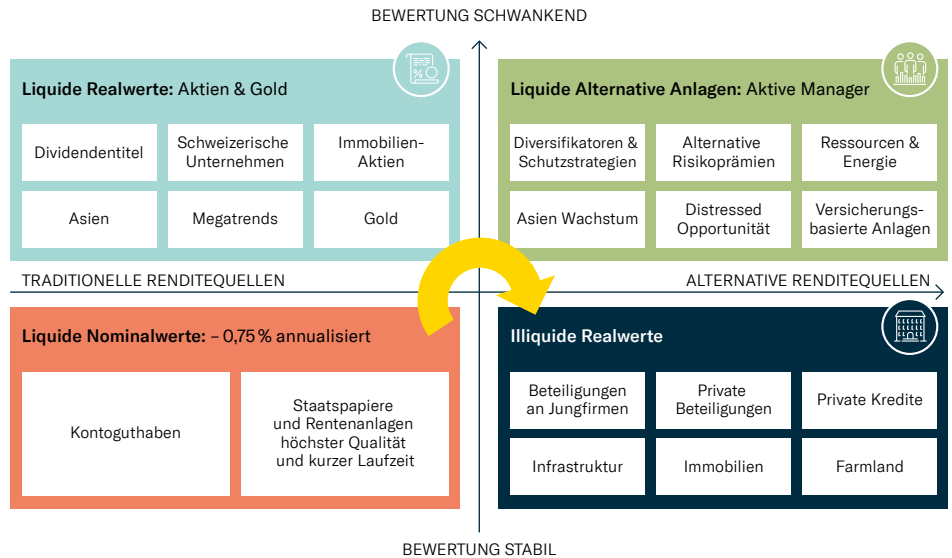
BEWERTUNG SCHWANKEND

**Liquide Realwerte:** Aktien & Gold

Dividendentitel

Schweizerische Unternehmen

Immobilien-Aktien

Asien

Megatrends

Gold

**Liquide Alternative Anlagen:** Aktive Manager

Diversifikatoren & Schutzstrategien

Alternative Risikoprämien

Ressourcen & Energie

Asien Wachstum

Distressed Opportunität

Versicherungs-basierte Anlagen

TRADITIONELLE RENDITEQUELLEN

ALTERNATIVE RENDITEQUELLEN

**Liquide Nominalwerte:** – 0,75 % annualisiert

Kontoguthaben

Staatspapiere und Rentenanlagen höchster Qualität und kurzer Laufzeit

**Illiquide Realwerte**

Beteiligungen an Jungfirmen

Private Beteiligungen

Private Kredite

Infrastruktur

Immobilien

Farmland

BEWERTUNG STABIL